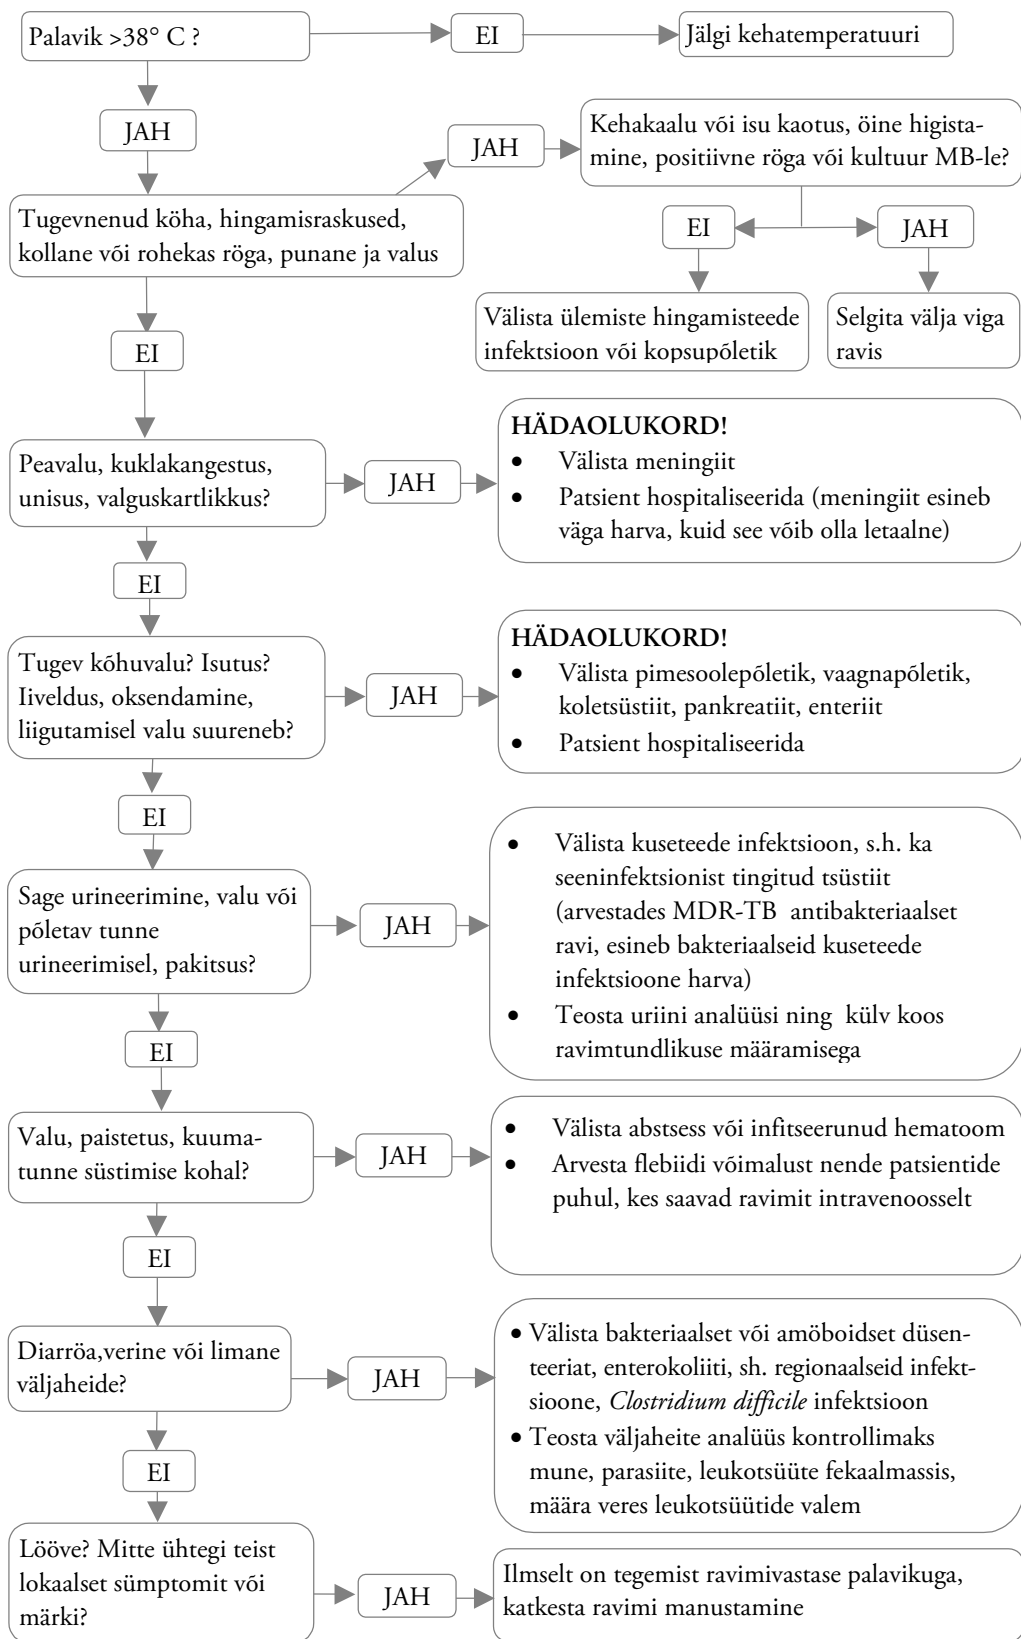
Palavik >38° C ?

EI

Jälgi kehatemperatuuri

JAH

Tugevnenud köha, hingamisraskused, kollane või rohekas röga, punane ja valus

JAH

Kehakaalu või isu kaotus, öine higistamine, positiivne röga või kultuur MB-le?

EI

JAH

Välista ülemiste hingamisteede infektsioon või kopsupõletik

Selgita välja viga ravis

EI

Peavalu, kuklakangestus, unisus, valguskartlikkus?

JAH

**HÄDAOLUKORD!**
- Välista meningiit
- Patsient hospitaliseerida (meningiit esineb väga harva, kuid see võib olla letaalne)

EI

Tugev kõhuvalu? Isutus? Iiveldus, oksendamine, liigutamisel valu suureneb?

JAH

**HÄDAOLUKORD!**
- Välista pimesoolepõletik, vaagnapõletik, koletsüstiit, pankreatiit, enteriit
- Patsient hospitaliseerida

EI

Sage urineerimine, valu või põletav tunne urineerimisel, pakitsus?

JAH

- Välista kuseteede infektsioon, s.h. ka seeninfektsionist tingitud tsüstiit (arvestades MDR-TB antibakteriaalset ravi, esineb bakteriaalseid kuseteede infektsioone harva)
- Teosta uriini analüüsi ning külv koos ravimtundlikuse määramisega

EI

Valu, paistetus, kuumatunne süstimise kohal?

JAH

- Välista abstsess või infitseerunud hematoom
- Arvesta flebiidi võimalust nende patsientide puhul, kes saavad ravimit intravenoosselt

EI

Diarröa,verine või limane väljaheide?

JAH

- Välista bakteriaalset või amöboidset düsenteeriat, enterokoliiti, sh. regionaalseid infektsioone, *Clostridium difficile* infektsioon
- Teosta väljaheite analüüs kontrollimaks mune, parasiite, leukotsüüte fekaalmassis, määra veres leukotsüütide valem

EI

Lööve? Mitte ühtegi teist lokaalset sümptomit või märki?

JAH

Ilmselt on tegemist ravimivastase palavikuga, katkesta ravimi manustamine